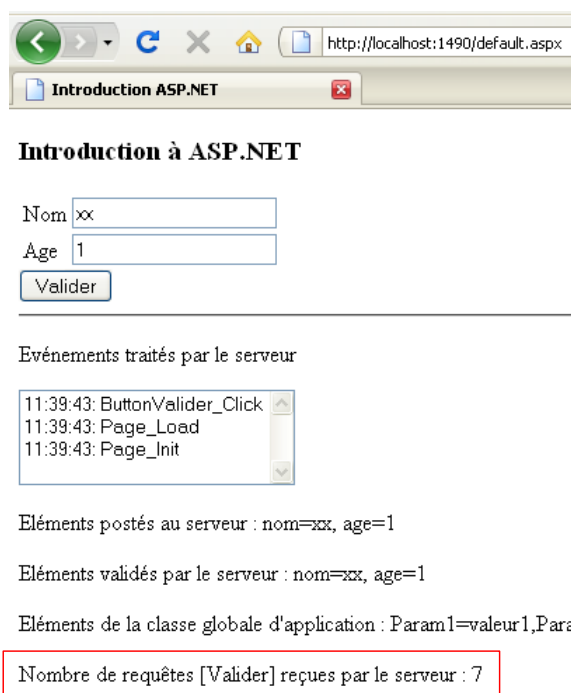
http://localhost:1490/default.aspx

Introduction ASP.NET

Introduction à ASP.NET

Nom xx

Age 1

Valider

Evénements traités par le serveur

11:39:43: ButtonValider_Click
11:39:43: Page_Load
11:39:43: Page_Init

Eléments postés au serveur : nom=xx, age=1

Eléments validés par le serveur : nom=xx, age=1

Eléments de la classe globale d'application : Param1=valeur1,Para

Nombre de requêtes [Valider] reçues par le serveur : 7